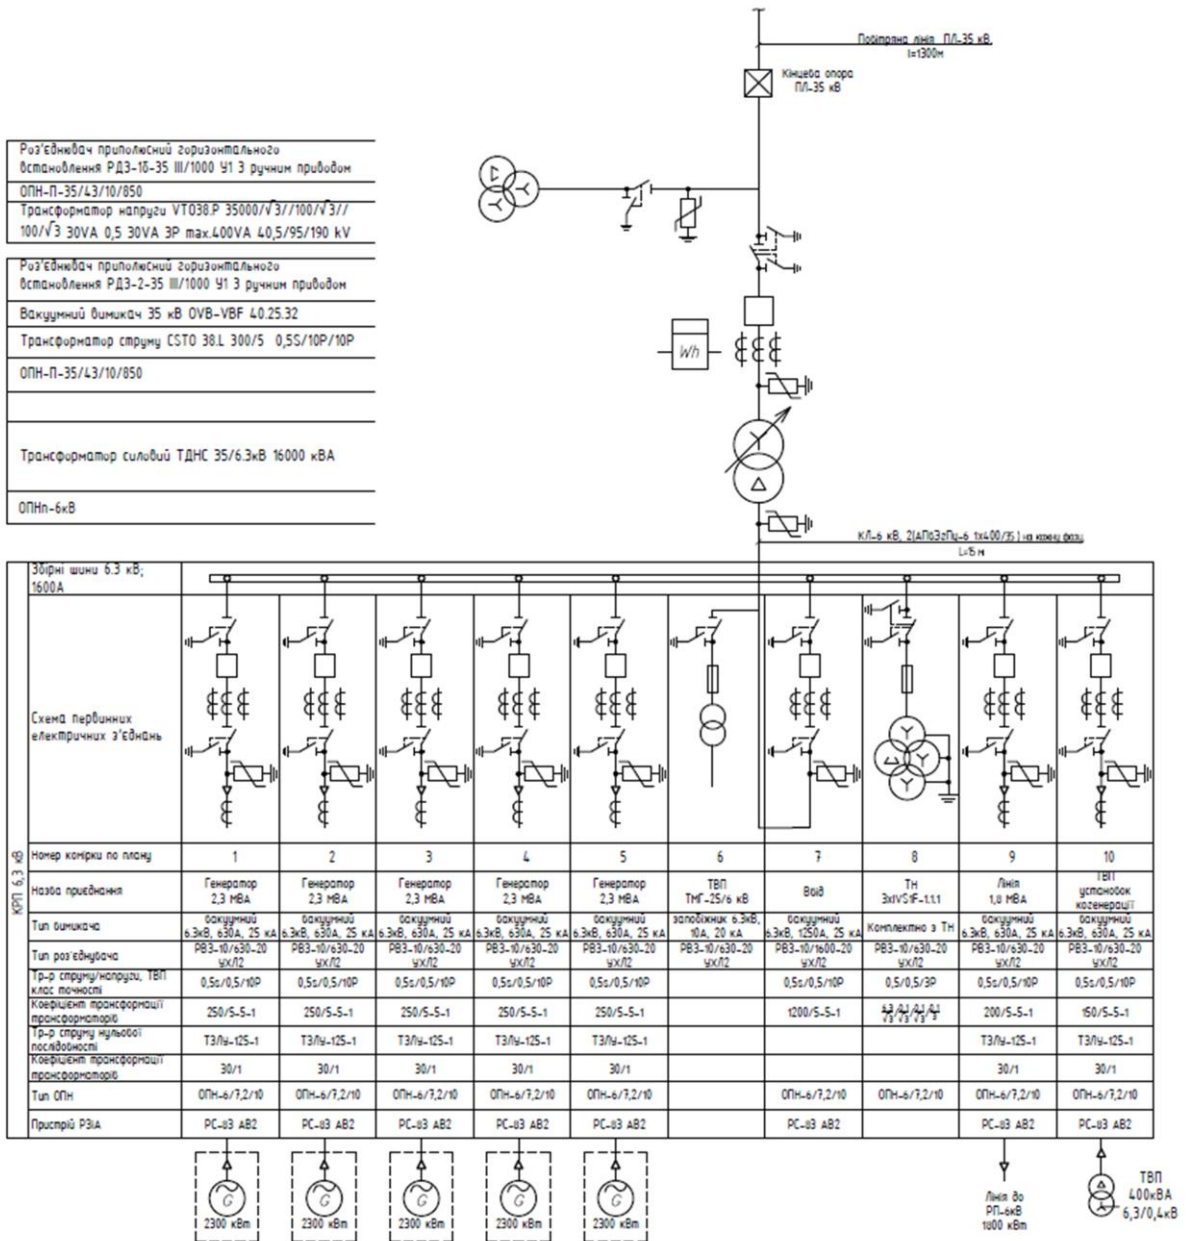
Повітряна лінія ПЛ-35 кВ, l=1300м

Кінцева опора ПЛ-35 кВ

Роз'єднювач триполюсний горизонтального встановлення РДЗ-1б-35 III/1000 У1 з ручним приводом

ОПН-П-35/43/10/850

Трансформатор напруги VT038.P 35000/√3//100/√3//100/√3 30VA 0,5 30VA 3P max.400VA 40,5/95/190 kV

Роз'єднювач триполюсний горизонтального встановлення РДЗ-2-35 III/1000 У1 з ручним приводом

Вакуумний вимикач 35 кВ OVB-VBF 40.25.32

Трансформатор струму CSTO 38.L 300/5 0,5S/10P/10P

ОПН-П-35/43/10/850

Трансформатор силовий ТДНС 35/6.3кВ 16000 кВА

ОПНп-6кВ

Wh

КЛ-6 кВ, 2(АПвЭгПу-6 1х400/35) на кожну фазу L=15 м

КРП 6,3 кВ

| Збірні шини 6.3 кВ; 1600А | | | | | | | | | | |
|---|---|---|---|---|---|---|---|---|---|---|
| Схема первинних електричних з'єднань | | | | | | | | | | |
| Номер комірки по плану | 1 | 2 | 3 | 4 | 5 | 6 | 7 | 8 | 9 | 10 |
| Назва приєднання | Генератор 2,3 МВА | Генератор 2,3 МВА | Генератор 2,3 МВА | Генератор 2,3 МВА | Генератор 2,3 МВА | ТВП ТМГ-25/6 кВ | Ввід | ТН 3xIVS1F-1.1.1 | Лінія 1,8 МВА | ТВП установок когенерації |
| Тип вимикача | вакуумний 6.3кВ, 630А, 25 кА | вакуумний 6.3кВ, 630А, 25 кА | вакуумний 6.3кВ, 630А, 25 кА | вакуумний 6.3кВ, 630А, 25 кА | вакуумний 6.3кВ, 630А, 25 кА | запобіжник 6.3кВ, 10А, 20 кА | вакуумний 6.3кВ, 1250А, 25 кА | Комплектно з ТН | вакуумний 6.3кВ, 630А, 25 кА | вакуумний 6.3кВ, 630А, 25 кА |
| Тип роз'єднувача | РВЗ-10/630-20 УХЛ2 | РВЗ-10/630-20 УХЛ2 | РВЗ-10/630-20 УХЛ2 | РВЗ-10/630-20 УХЛ2 | РВЗ-10/630-20 УХЛ2 | РВЗ-10/630-20 УХЛ2 | РВЗ-10/1600-20 УХЛ2 | РВЗ-10/630-20 УХЛ2 | РВЗ-10/630-20 УХЛ2 | РВЗ-10/630-20 УХЛ2 |
| Тр-р струму/напруги, ТВП клас точності | 0,5s/0,5/10P | 0,5s/0,5/10P | 0,5s/0,5/10P | 0,5s/0,5/10P | 0,5s/0,5/10P | | 0,5s/0,5/10P | 0,5/0,5/3P | 0,5s/0,5/10P | 0,5s/0,5/10P |
| Коефіцієнт трансформації трансформаторів | 250/5-5-1 | 250/5-5-1 | 250/5-5-1 | 250/5-5-1 | 250/5-5-1 | | 1200/5-5-1 | $\frac{6.3}{\sqrt{3}}/\frac{0.1}{\sqrt{3}}/\frac{0.1}{\sqrt{3}}/\frac{0.1}{3}$ | 200/5-5-1 | 150/5-5-1 |
| Тр-р струму нульової послідовності | ТЗЛу-125-1 | ТЗЛу-125-1 | ТЗЛу-125-1 | ТЗЛу-125-1 | ТЗЛу-125-1 | | | | ТЗЛу-125-1 | ТЗЛу-125-1 |
| Коефіцієнт трансформації трансформаторів | 30/1 | 30/1 | 30/1 | 30/1 | 30/1 | | | | 30/1 | 30/1 |
| Тип ОПН | ОПН-6/7,2/10 | ОПН-6/7,2/10 | ОПН-6/7,2/10 | ОПН-6/7,2/10 | ОПН-6/7,2/10 | | ОПН-6/7,2/10 | ОПН-6/7,2/10 | ОПН-6/7,2/10 | ОПН-6/7,2/10 |
| Пристрій РЗіА | РС-83 АВ2 | РС-83 АВ2 | РС-83 АВ2 | РС-83 АВ2 | РС-83 АВ2 | | РС-83 АВ2 | | РС-83 АВ2 | РС-83 АВ2 |

G 2300 кВт
G 2300 кВт
G 2300 кВт
G 2300 кВт
G 2300 кВт

Лінія до РП-6кВ 1800 кВт

ТВП 400кВА 6,3/0,4кВ